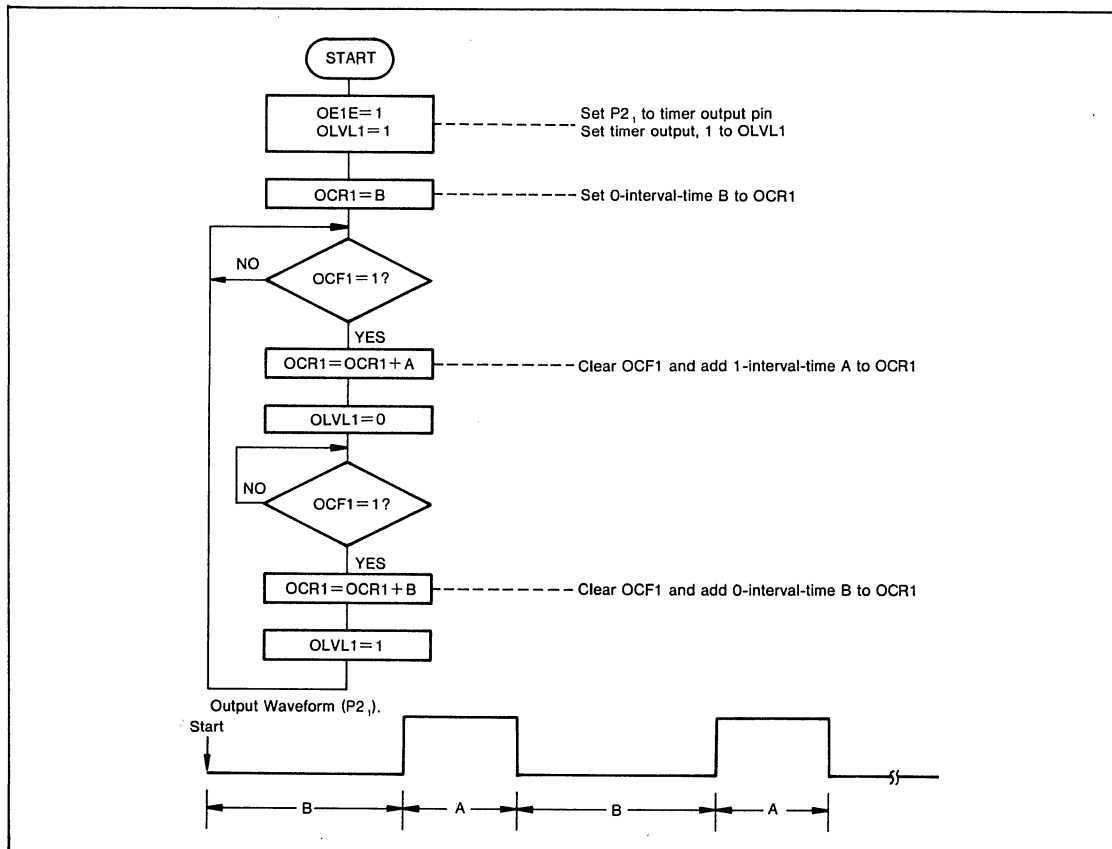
START

OE1E = 1
OLVL1 = 1

Set $P2_1$ to timer output pin
Set timer output, 1 to OLVL1

OCR1 = B

Set 0-interval-time B to OCR1

NO

OCF1 = 1?

YES

OCR1 = OCR1 + A

Clear OCF1 and add 1-interval-time A to OCR1

OLVL1 = 0

NO

OCF1 = 1?

YES

OCR1 = OCR1 + B

Clear OCF1 and add 0-interval-time B to OCR1

OLVL1 = 1

Output Waveform ($P2_1$).

Start

B

A

B

A